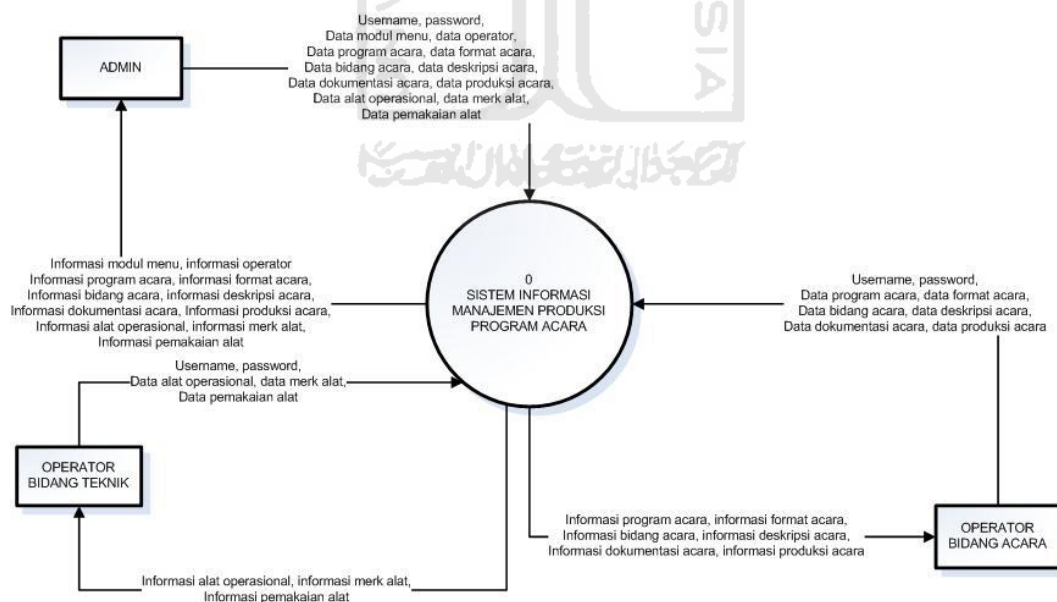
ADMIN

Username, password,
Data modul menu, data operator,
Data program acara, data format acara,
Data bidang acara, data deskripsi acara,
Data dokumentasi acara, data produksi acara,
Data alat operasional, data merk alat,
Data pemakaian alat

Informasi modul menu, informasi operator
Informasi program acara, informasi format acara,
Informasi bidang acara, informasi deskripsi acara,
Informasi dokumentasi acara, Informasi produksi acara,
Informasi alat operasional, informasi merk alat,
Informasi pemakaian alat

0
SISTEM INFORMASI
MANAJEMEN PRODUKSI
PROGRAM ACARA

Username, password,
Data program acara, data format acara,
Data bidang acara, data deskripsi acara,
Data dokumentasi acara, data produksi acara

Username, password,
Data alat operasional, data merk alat,
Data pemakaian alat

OPERATOR
BIDANG TEKNIK

Informasi program acara, informasi format acara,
Informasi bidang acara, informasi deskripsi acara,
Informasi dokumentasi acara, informasi produksi acara

OPERATOR
BIDANG ACARA

Informasi alat operasional, informasi merk alat,
Informasi pemakaian alat